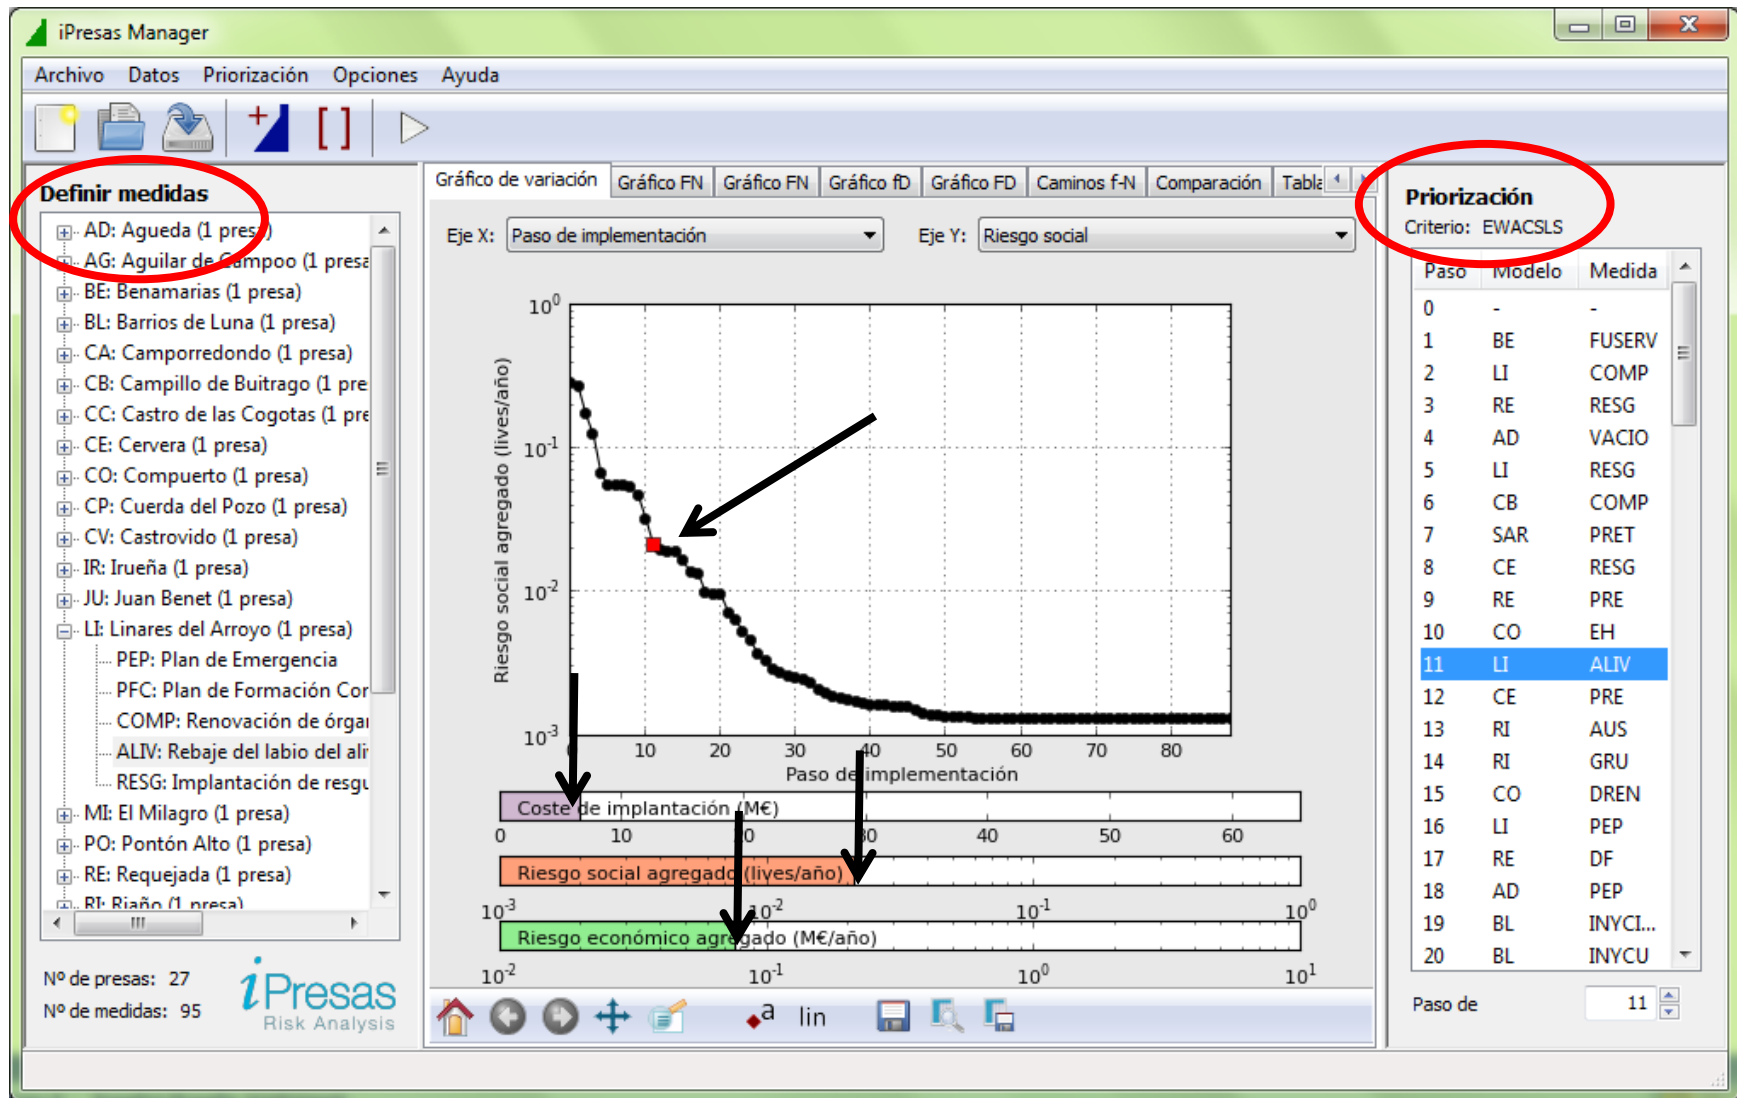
iPresas Manager

Archivo Datos Priorización Opciones Ayuda

Definir medidas

AD: Agueda (1 presa)
AG: Aguilar de Campoo (1 presa
BE: Benamarias (1 presa)
BL: Barrios de Luna (1 presa)
CA: Camporredondo (1 presa)
CB: Campillo de Buitrago (1 pre
CC: Castro de las Cogotas (1 pre
CE: Cervera (1 presa)
CO: Compuerto (1 presa)
CP: Cuerda del Pozo (1 presa)
CV: Castrovido (1 presa)
IR: Irueña (1 presa)
JU: Juan Benet (1 presa)
LI: Linares del Arroyo (1 presa)
PEP: Plan de Emergencia
PFC: Plan de Formación Cor
COMP: Renovación de órgai
ALIV: Rebaje del labio del ali
RESG: Implantación de resgu
MI: El Milagro (1 presa)
PO: Pontón Alto (1 presa)
RE: Requejada (1 presa)
RI: Riaño (1 presa)

Nº de presas: 27
Nº de medidas: 95

iPresas
Risk Analysis

Gráfico de variación | Gráfico FN | Gráfico FN | Gráfico fD | Gráfico FD | Caminos f-N | Comparación | Tabla

Eje X: Paso de implementación
Eje Y: Riesgo social

$10^0$
$10^{-1}$
$10^{-2}$
$10^{-3}$
Riesgo social agregado (lives/año)
0 10 20 30 40 50 60 70 80
Paso de implementación

Coste de implantación (M€)
0 10 20 30 40 50 60

Riesgo social agregado (lives/año)
$10^{-3}$ $10^{-2}$ $10^{-1}$ $10^0$

Riesgo económico agregado (M€/año)
$10^{-2}$ $10^{-1}$ $10^0$ $10^1$

a lin

Priorización
Criterio: EWACSLS

| Paso | Modelo | Medida |
|---|---|---|
| 0 | - | - |
| 1 | BE | FUSERV |
| 2 | LI | COMP |
| 3 | RE | RESG |
| 4 | AD | VACIO |
| 5 | LI | RESG |
| 6 | CB | COMP |
| 7 | SAR | PRET |
| 8 | CE | RESG |
| 9 | RE | PRE |
| 10 | CO | EH |
| 11 | LI | ALIV |
| 12 | CE | PRE |
| 13 | RI | AUS |
| 14 | RI | GRU |
| 15 | CO | DREN |
| 16 | LI | PEP |
| 17 | RE | DF |
| 18 | AD | PEP |
| 19 | BL | INYCI... |
| 20 | BL | INYCU |

Paso de 11